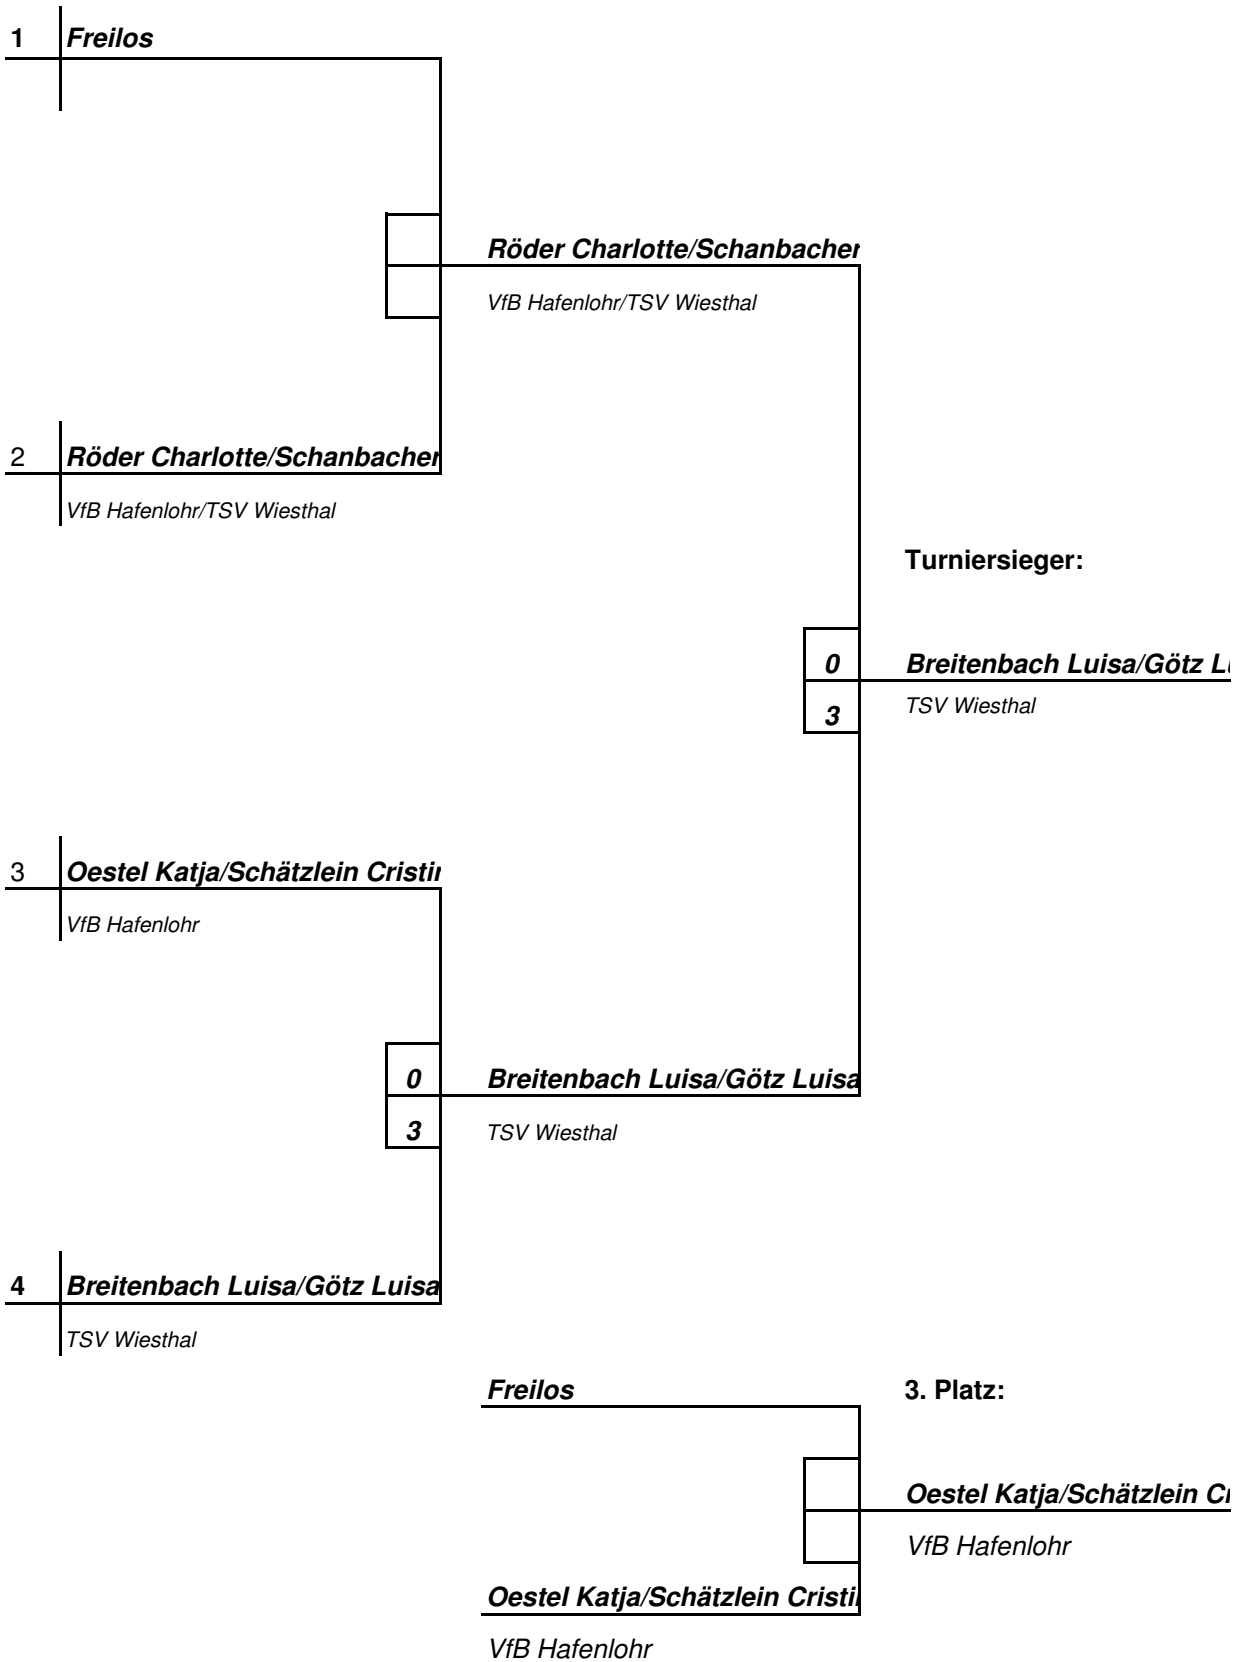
1 Freilos

Röder Charlotte/Schanbacher

VfB Hafenlohr/TSV Wiesthal

2 Röder Charlotte/Schanbacher

VfB Hafenlohr/TSV Wiesthal

Turniersieger:

0

3

Breitenbach Luisa/Götz L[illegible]

TSV Wiesthal

3 Oestel Katja/Schätzlein Cristi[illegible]

VfB Hafenlohr

0

3

Breitenbach Luisa/Götz Luisa

TSV Wiesthal

4 Breitenbach Luisa/Götz Luisa

TSV Wiesthal

Freilos

3. Platz:

Oestel Katja/Schätzlein C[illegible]

VfB Hafenlohr

Oestel Katja/Schätzlein Cristi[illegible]

VfB Hafenlohr